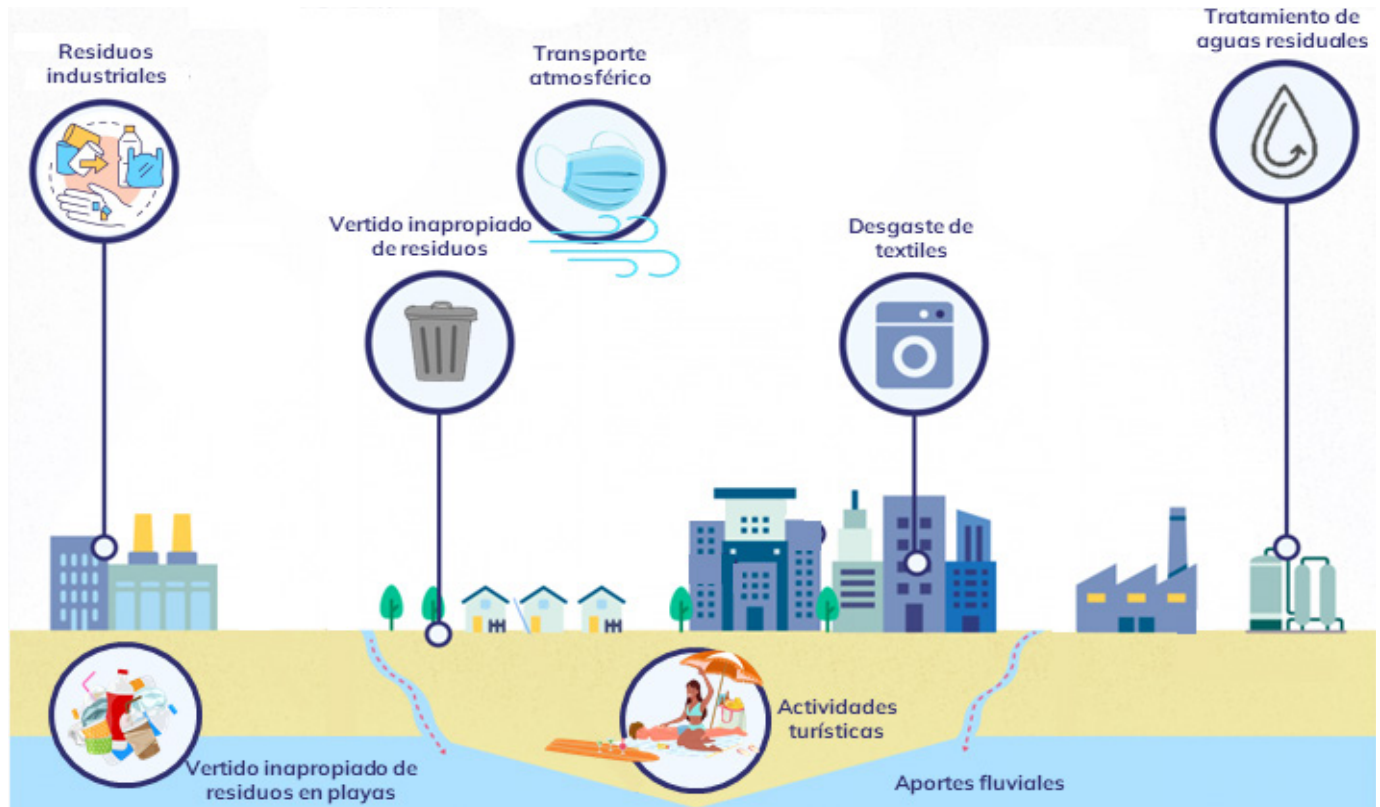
Residuos industriales

Transporte atmosférico

Tratamiento de aguas residuales

Vertido inapropiado de residuos

Desgaste de textiles

Actividades turísticas

Vertido inapropiado de residuos en playas

Aportes fluviales